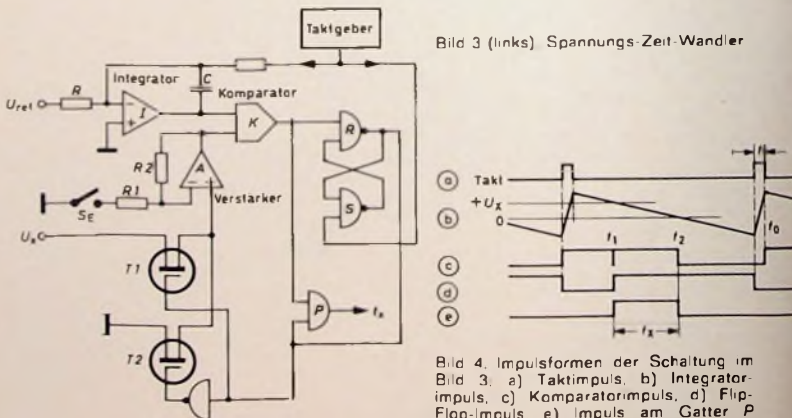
Taktgeber

Integrator

C

Komparator

$U_{ref}$

R

I

K

R

R2

A

Verstärker

S

R1

$S_E$

$U_x$

T1

T2

P

$t_x$

Bild 3 (links) Spannungs-Zeit-Wandler

a

Takt

$+U_x$

b

0

c

d

e

$t_1$

$t_2$

$t_0$

$t_x$

Bild 4. Impulsformen der Schaltung im Bild 3: a) Taktimpuls, b) Integratorimpuls, c) Komparatorimpuls, d) Flip-Flop-Impuls, e) Impuls am Gatter P